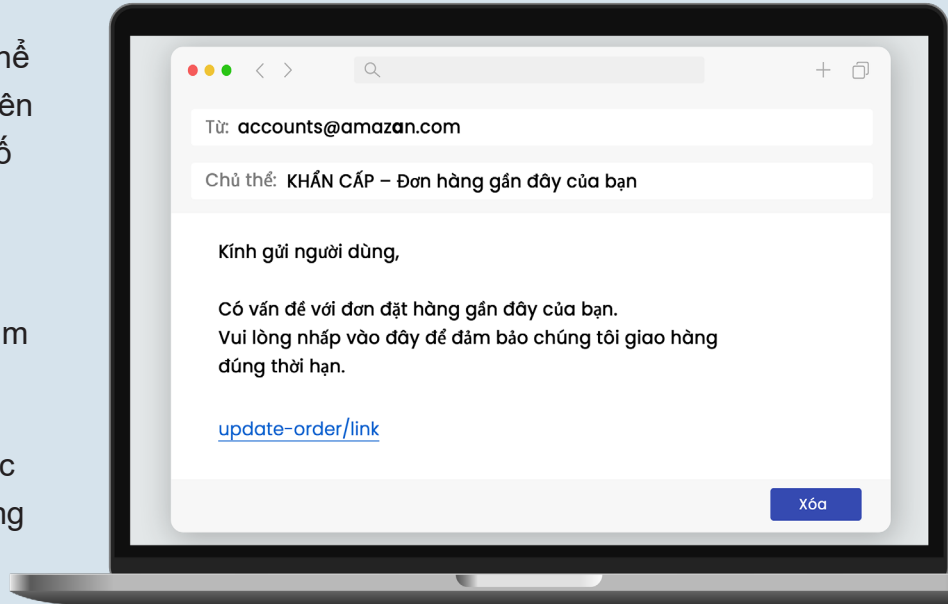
hể
ên
ố

m

c
ng

Từ: accounts@amazan.com

Chủ thể: KHẨN CẤP – Đơn hàng gần đây của bạn

Kính gửi người dùng,

Có vấn đề với đơn đặt hàng gần đây của bạn.
Vui lòng nhấp vào đây để đảm bảo chúng tôi giao hàng đúng thời hạn.

update-order/link

Xóa